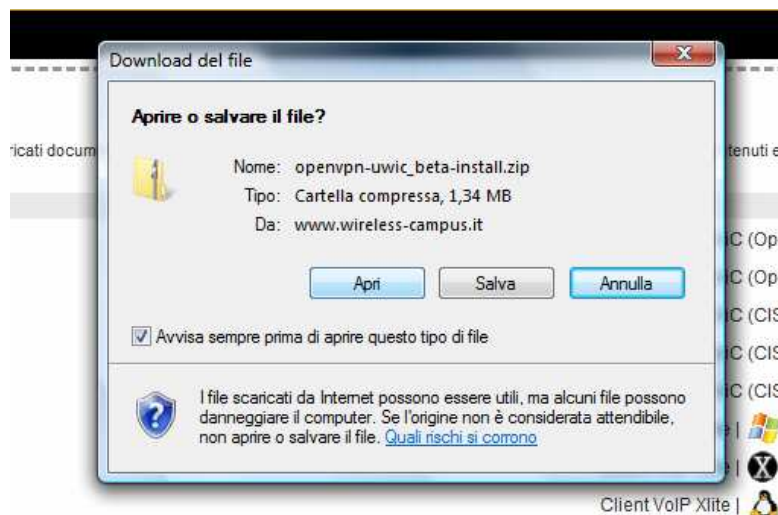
ricati docum

tenuti e

Download del file

Aprire o salvare il file?

Nome: openvpn-uwic_beta-install.zip

Tipo: Cartella compressa, 1,34 MB

Da: www.wireless-campus.it

Apri

Salva

Annulla

Avvisa sempre prima di aprire questo tipo di file

I file scaricati da Internet possono essere utili, ma alcuni file possono danneggiare il computer. Se l'origine non è considerata attendibile, non aprire o salvare il file. Quali rischi si corrono

C (Op

C (Op

C (CIS

C (CIS

C (CIS

Client VoIP Xlite |